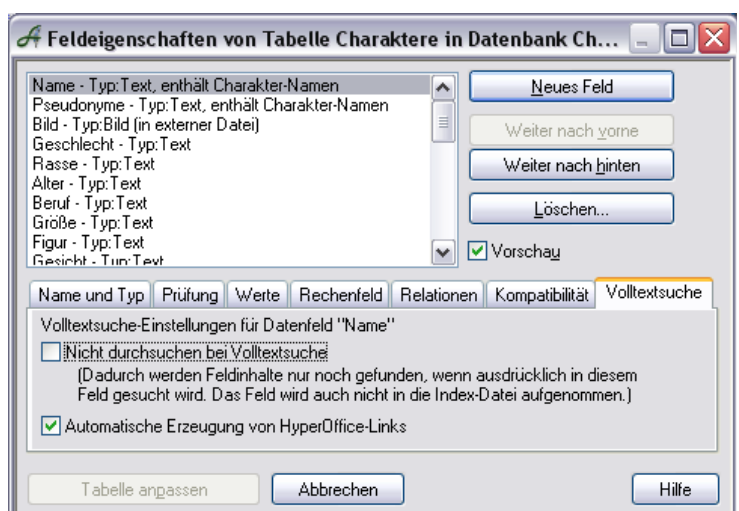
Feldeigenschaften von Tabelle Charaktere in Datenbank Ch...

Name - Typ:Text, enthält Charakter-Namen
Pseudonyme - Typ:Text, enthält Charakter-Namen
Bild - Typ:Bild (in externer Datei)
Geschlecht - Typ:Text
Rasse - Typ:Text
Alter - Typ:Text
Beruf - Typ:Text
Größe - Typ:Text
Figur - Typ:Text
Gesicht - Typ:Text

Neues Feld
Weiter nach vorne
Weiter nach hinten
Löschen...
Vorschau

Name und Typ | Prüfung | Werte | Rechenfeld | Relationen | Kompatibilität | Volltextsuche

Volltextsuche-Einstellungen für Datenfeld "Name"

Nicht durchsuchen bei Volltextsuche
(Dadurch werden Feldinhalte nur noch gefunden, wenn ausdrücklich in diesem Feld gesucht wird. Das Feld wird auch nicht in die Index-Datei aufgenommen.)

Automatische Erzeugung von HyperOffice-Links

Tabelle anpassen
Abbrechen
Hilfe